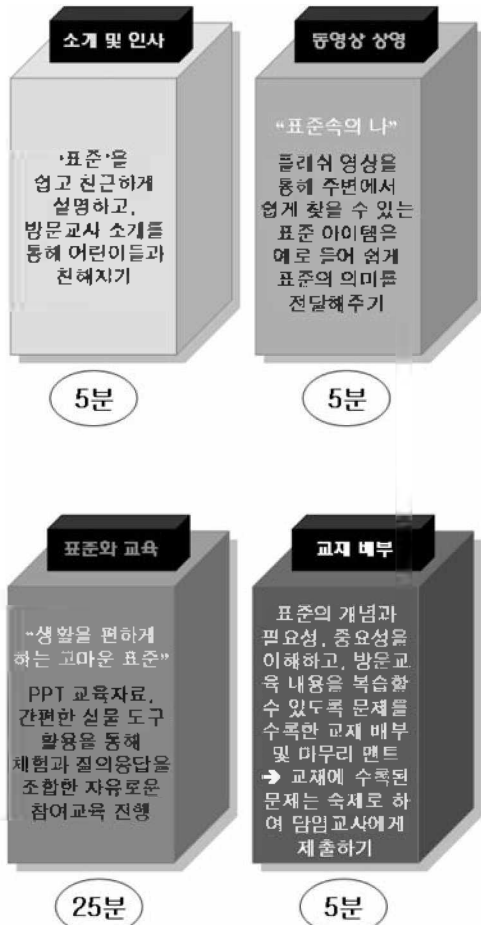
소개 및 인사

'표준'을 쉽고 친근하게 설명하고, 방문교사 소개를 통해 어린이들과 친해지기

5분

동영상 상영

"표준속의 나"

플래쉬 영상을 통해 주변에서 쉽게 찾을 수 있는 표준 아이템을 예로 들어 쉽게 표준의 의미를 전달해주기

5분

표준와 교육

"생활을 편하게 하는 고마운 표준"

PPT 교육자료, 간편한 실물 도구 활용을 통해 체험과 질의응답을 조합한 자유로운 참여교육 진행

25분

교재 배부

표준의 개념과 필요성, 중요성을 이해하고, 방문교육 내용을 복습할 수 있도록 문제를 수록한 교재 배부 및 마무리 멘트
➔ 교재에 수록된 문제는 숙제로 하여 담임교사에게 제출하기

5분